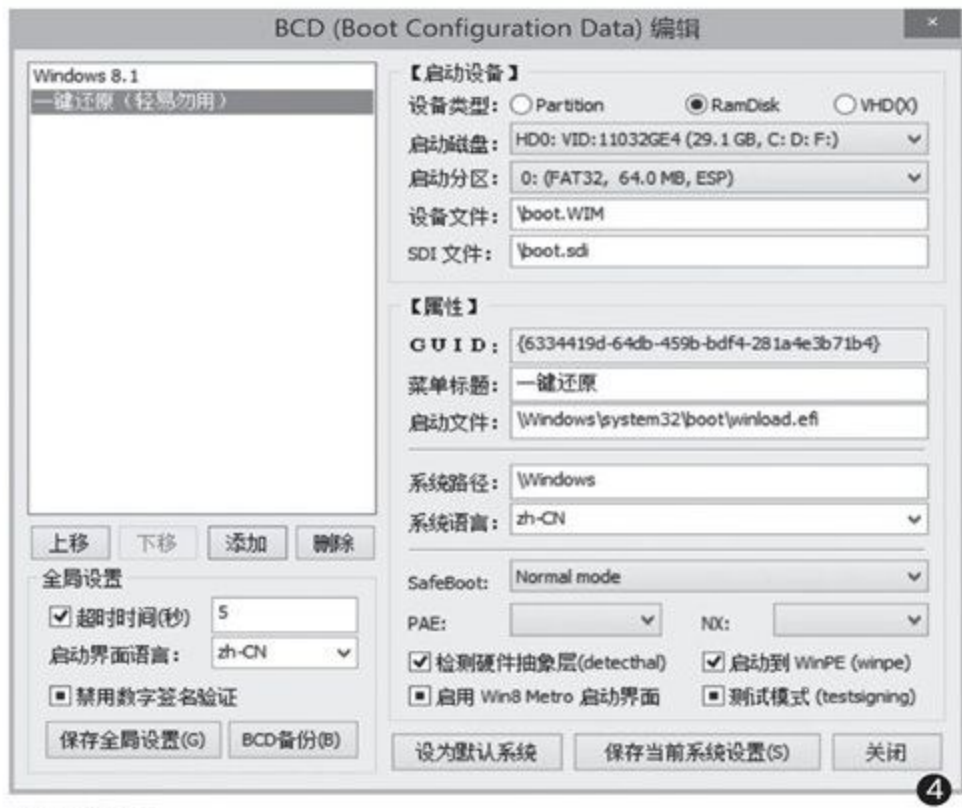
BCD (Boot Configuration Data) 编辑

Windows 8.1
一键还原（轻易勿用）

上移 下移 添加 删除

全局设置
☑ 超时时间(秒) 5
启动界面语言: zh-CN
■ 禁用数字签名验证
保存全局设置(G) BCD备份(B)

【启动设备】
设备类型: ○ Partition ● RamDisk ○ VHD(X)
启动磁盘: HD0: VID:11032GE4 (29.1 GB, C: D: F:)
启动分区: 0: (FAT32, 64.0 MB, ESP)
设备文件: \boot.WIM
SDI 文件: \boot.sdi

【属性】
GUID: {6334419d-64db-459b-bdf4-281a4e3b71b4}
菜单标题: 一键还原
启动文件: \Windows\system32\boot\winload.efi

系统路径: \Windows
系统语言: zh-CN

SafeBoot: Normal mode
PAE: NX:
☑ 检测硬件抽象层(detecthal) ☑ 启动到 WinPE (winpe)
■ 启用 Win8 Metro 启动界面 ■ 测试模式 (testsigning)

设为默认系统 保存当前系统设置(S) 关闭

4